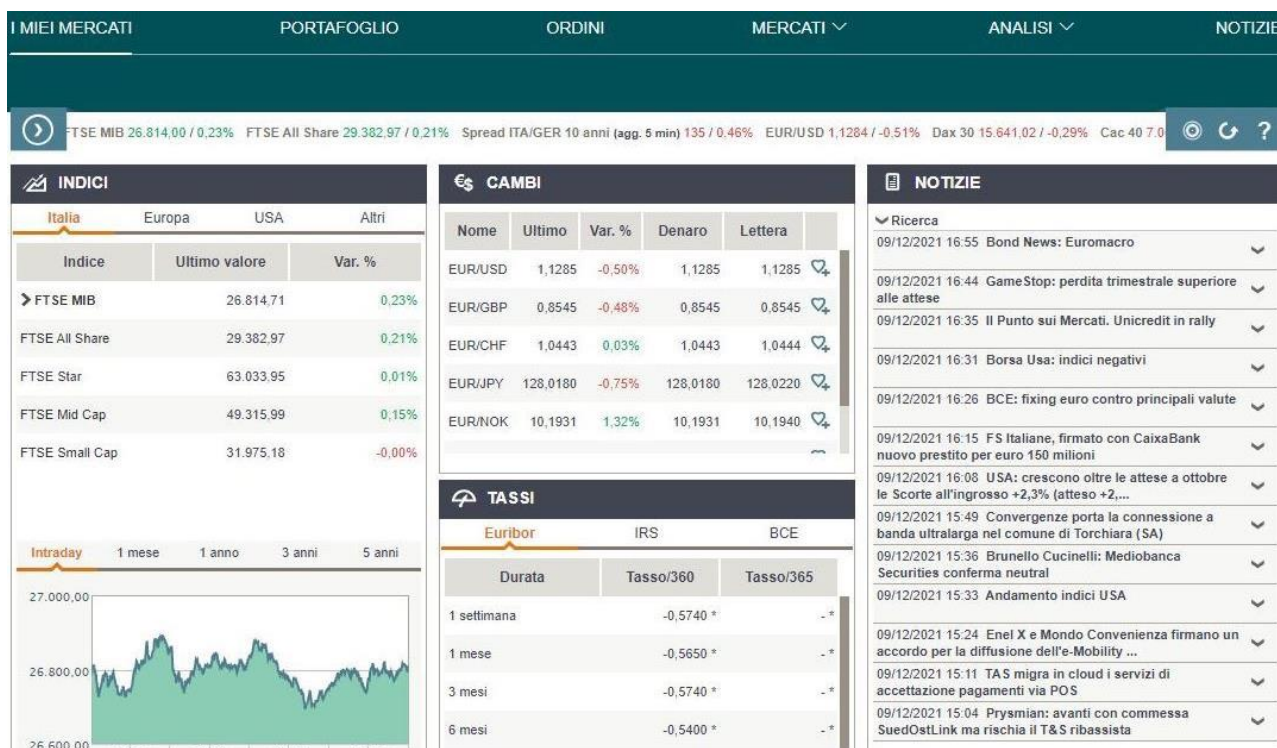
I MIEI MERCATI PORTAFOGLIO ORDINI MERCATI ANALISI NOTIZIE

FTSE MIB 26.814,00 / 0,23% FTSE All Share 29.382,97 / 0,21% Spread ITA/GER 10 anni (agg. 5 min) 135 / 0,46% EUR/USD 1,1284 / -0,51% Dax 30 15.641,02 / -0,29% Cac 40 7.0

INDICI

Italia Europa USA Altri

| Indice | Ultimo valore | Var. % |
|---|---|---|
| FTSE MIB | 26.814,71 | 0,23% |
| FTSE All Share | 29.382,97 | 0,21% |
| FTSE Star | 63.033,95 | 0,01% |
| FTSE Mid Cap | 49.315,99 | 0,15% |
| FTSE Small Cap | 31.975,18 | -0,00% |

Intraday 1 mese 1 anno 3 anni 5 anni

27.000,00
26.800,00
26.600,00

CAMBI

| Nome | Ultimo | Var. % | Denaro | Lettera |
|---|---|---|---|---|
| EUR/USD | 1,1285 | -0,50% | 1,1285 | 1,1285 |
| EUR/GBP | 0,8545 | -0,48% | 0,8545 | 0,8545 |
| EUR/CHF | 1,0443 | 0,03% | 1,0443 | 1,0444 |
| EUR/JPY | 128,0180 | -0,75% | 128,0180 | 128,0220 |
| EUR/NOK | 10,1931 | 1,32% | 10,1931 | 10,1940 |

TASSI

Euribor IRS BCE

| Durata | Tasso/360 | Tasso/365 |
|---|---|---|
| 1 settimana | -0,5740 * | -* |
| 1 mese | -0,5650 * | -* |
| 3 mesi | -0,5740 * | -* |
| 6 mesi | -0,5400 * | -* |

NOTIZIE

Ricerca
09/12/2021 16:55 Bond News: Euromacro
09/12/2021 16:44 GameStop: perdita trimestrale superiore alle attese
09/12/2021 16:35 Il Punto sui Mercati. Unicredit in rally
09/12/2021 16:31 Borsa Usa: indici negativi
09/12/2021 16:26 BCE: fixing euro contro principali valute
09/12/2021 16:15 FS Italiane, firmato con CaixaBank nuovo prestito per euro 150 milioni
09/12/2021 16:08 USA: crescono oltre le attese a ottobre le Scorte all'ingrosso +2,3% (atteso +2,...
09/12/2021 15:49 Convergenze porta la connessione a banda ultralarga nel comune di Torchiara (SA)
09/12/2021 15:36 Brunello Cucinelli: Mediobanca Securities conferma neutral
09/12/2021 15:33 Andamento indici USA
09/12/2021 15:24 Enel X e Mondo Convenienza firmano un accordo per la diffusione dell'e-Mobility ...
09/12/2021 15:11 TAS migra in cloud i servizi di accettazione pagamenti via POS
09/12/2021 15:04 Prysmian: avanti con commessa SuedOstLink ma rischia il T&S ribassista